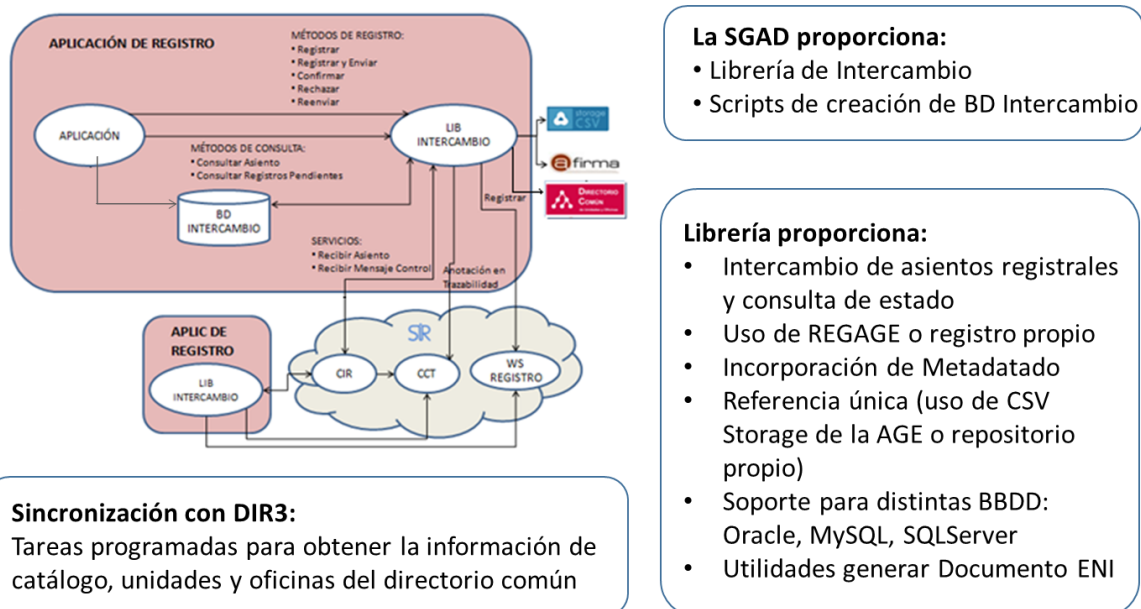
APLICACIÓN DE REGISTRO

MÉTODOS DE REGISTRO:
• Registrar
• Registrar y Enviar
• Confirmar
• Rechazar
• Reenviar

APLICACIÓN

LIB INTERCAMBIO

MÉTODOS DE CONSULTA:
• Consultar Asiento
• Consultar Registros Pendientes

BD INTERCAMBIO

storage CSV

@firma

DIRECTORIO COMÚN

Registrar

SERVICIOS:
• Recibir Asiento
• Recibir Mensaje Control

Anotación en Trazabilidad

APLIC DE REGISTRO

LIB INTERCAMBIO

SIR

CIR

CCT

WS REGISTRO

La SGAD proporciona:
• Librería de Intercambio
• Scripts de creación de BD Intercambio

Librería proporciona:
• Intercambio de asientos registrales y consulta de estado
• Uso de REGAGE o registro propio
• Incorporación de Metadatado
• Referencia única (uso de CSV Storage de la AGE o repositorio propio)
• Soporte para distintas BBDD: Oracle, MySQL, SQLServer
• Utilidades generar Documento ENI

Sincronización con DIR3:
Tareas programadas para obtener la información de catálogo, unidades y oficinas del directorio común